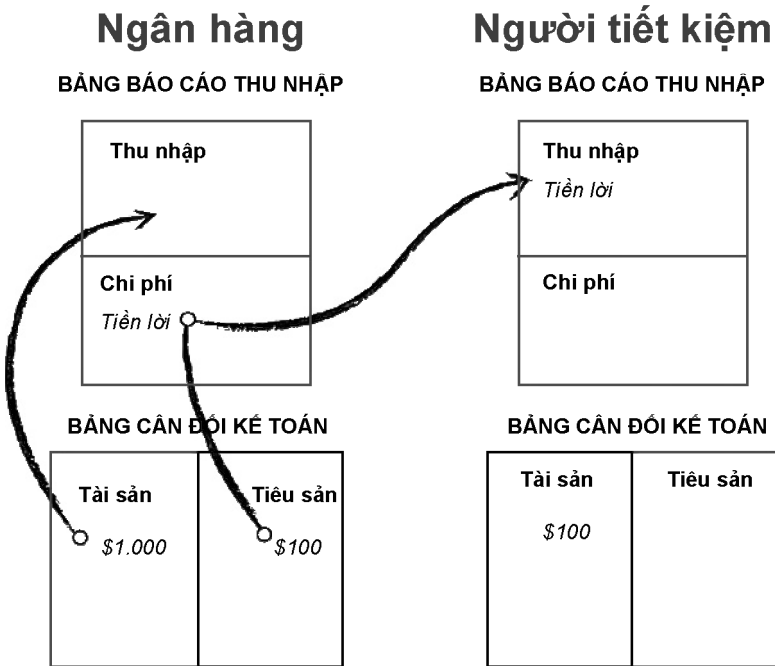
Ngân hàng

BẢNG BÁO CÁO THU NHẬP

| Thu nhập |
|---|
| Chi phí<br>Tiền lời |

BẢNG CÂN ĐỐI KẾ TOÁN

| Tài sản | Tiêu sản |
|---|---|
| $1.000 | $100 |

Người tiết kiệm

BẢNG BÁO CÁO THU NHẬP

| Thu nhập<br>Tiền lời |
|---|
| Chi phí |

BẢNG CÂN ĐỐI KẾ TOÁN

| Tài sản | Tiêu sản |
|---|---|
| $100 | |